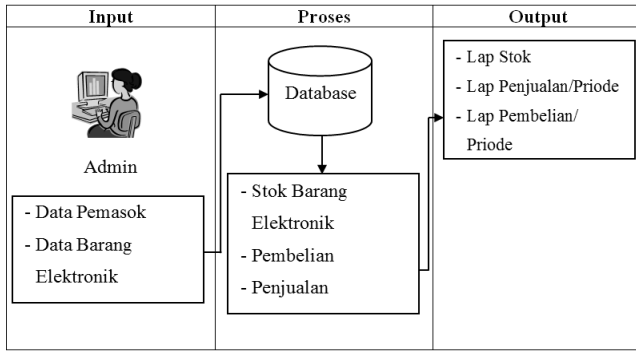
| Input | Proses | Output |
|---|---|---|
| Admin<br>- Data Pemasok<br>- Data Barang Elektronik | Database<br>- Stok Barang Elektronik<br>- Pembelian<br>- Penjualan | - Lap Stok<br>- Lap Penjualan/Priode<br>- Lap Pembelian/ Priode |